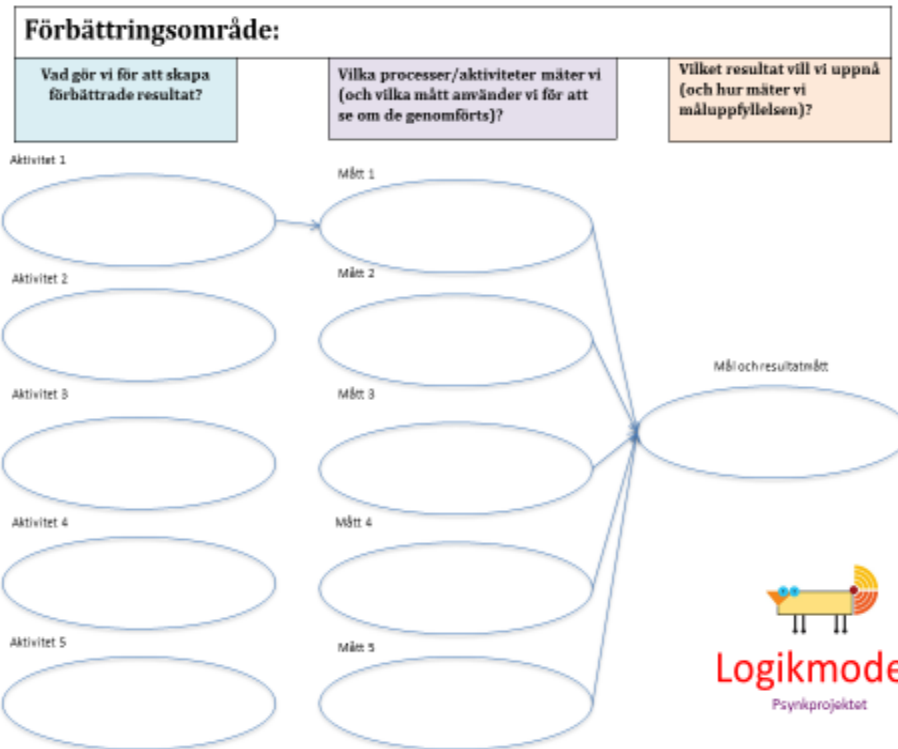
Förbättringsområde:

Vad gör vi för att skapa förbättrade resultat?

Vilka processer/aktiviteter mäter vi (och vilka mått använder vi för att se om de genomförts)?

Vilket resultat vill vi uppnå (och hur mäter vi måluppfyllelsen)?

Aktivitet 1

Mått 1

Aktivitet 2

Mått 2

Mål och resultatmått

Aktivitet 3

Mått 3

Aktivitet 4

Mått 4

Aktivitet 5

Mått 5

Logikmode

Psynkprojektet